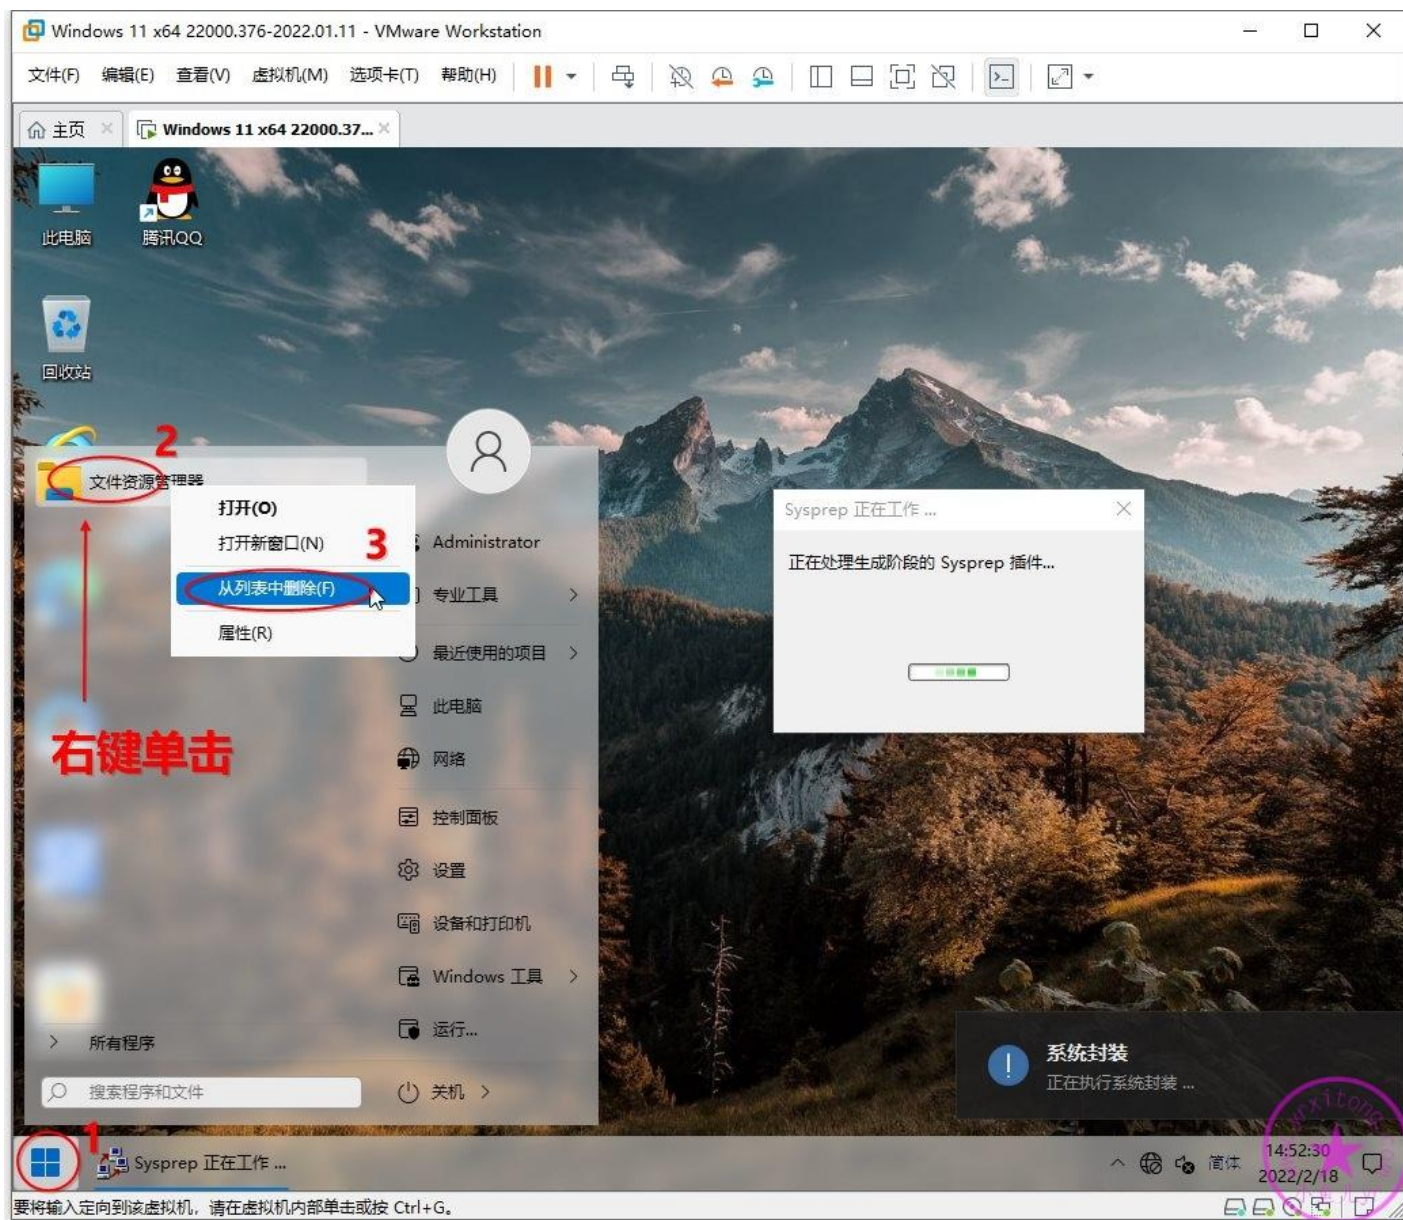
Windows 11 x64 22000.376-2022.01.11 - VMware Workstation

文件(F) 编辑(E) 查看(V) 虚拟机(M) 选项卡(T) 帮助(H)

主页

Windows 11 x64 22000.37...

此电脑

腾讯QQ

回收站

2

文件资源管理器

打开(O)

打开新窗口(N)

3

从列表中删除(F)

属性(R)

Administrator

专业工具

最近使用的项目

此电脑

网络

右键单击

控制面板

设置

设备和打印机

Windows 工具

运行...

所有程序

搜索程序和文件

关机

Sysprep 正在工作 ...

正在处理生成阶段的 Sysprep 插件...

系统封装

正在执行系统封装 ...

1

Sysprep 正在工作 ...

简体

14:52:30

2022/2/18

要将输入定向到该虚拟机，请在虚拟机内部单击或按 Ctrl+G。